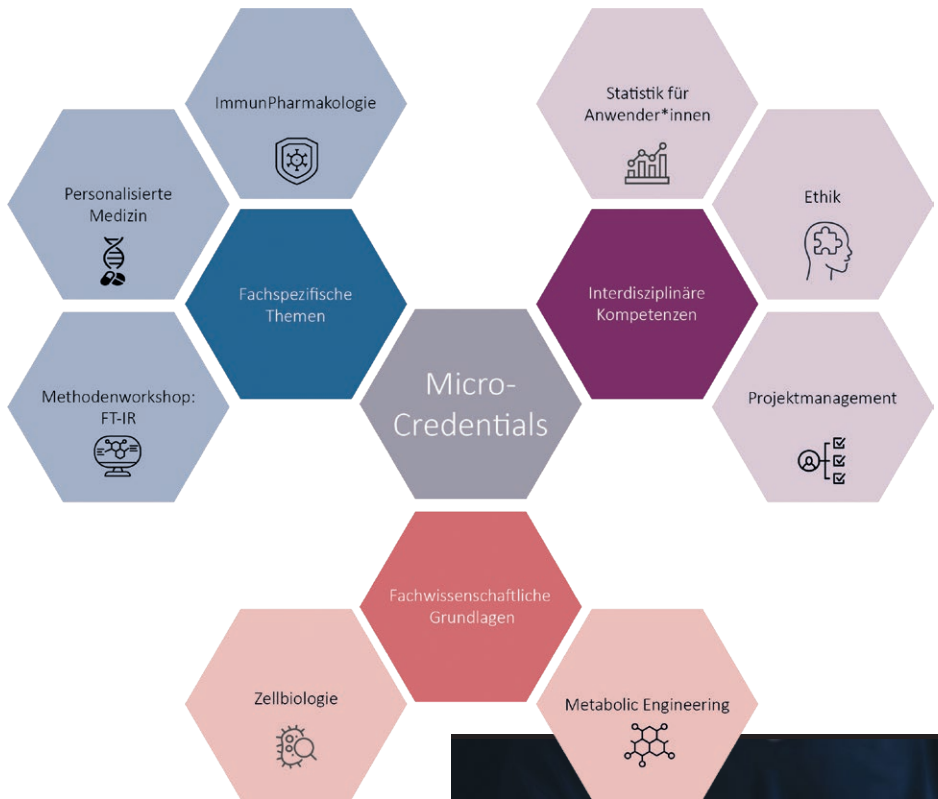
ImmunPharmakologie

Statistik für Anwender*innen

Personalisierte Medizin

Ethik

Fachspezifische Themen

Interdisziplinäre Kompetenzen

Micro-Credentials

Methodenworkshop: FT-IR

Projektmanagement

Fachwissenschaftliche Grundlagen

Zellbiologie

Metabolic Engineering